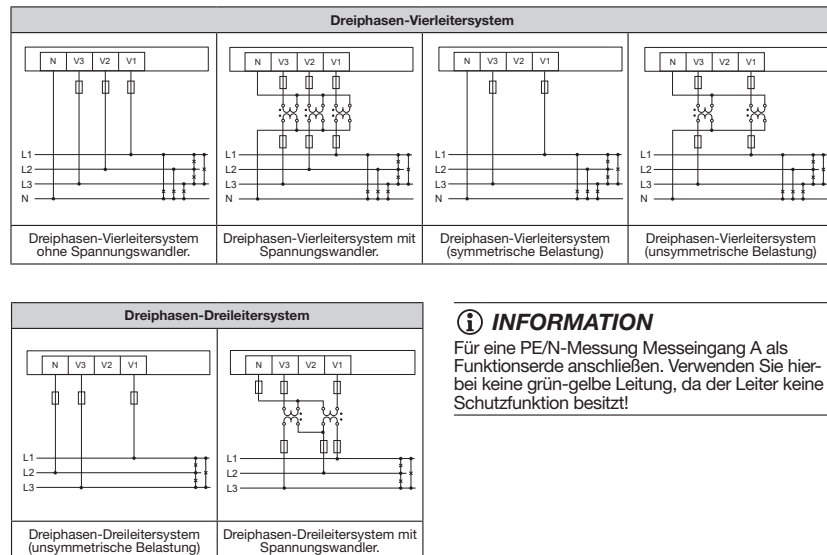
Dreiphasen-Vierleitersystem

| N | V3 | V2 | V1 |
|---|---|---|---|

L1
L2
L3
N

Dreiphasen-Vierleitersystem ohne Spannungswandler.

| N | V3 | V2 | V1 |
|---|---|---|---|

L1
L2
L3
N

Dreiphasen-Vierleitersystem mit Spannungswandler.

| N | V3 | V2 | V1 |
|---|---|---|---|

L1
L2
L3
N

Dreiphasen-Vierleitersystem (symmetrische Belastung)

| N | V3 | V2 | V1 |
|---|---|---|---|

L1
L2
L3
N

Dreiphasen-Vierleitersystem (unsymmetrische Belastung)

Dreiphasen-Dreileitersystem

| N | V3 | V2 | V1 |
|---|---|---|---|

L1
L2
L3

Dreiphasen-Dreileitersystem (unsymmetrische Belastung)

| N | V3 | V2 | V1 |
|---|---|---|---|

L1
L2
L3

Dreiphasen-Dreileitersystem mit Spannungswandler.

INFORMATION

Für eine PE/N-Messung Messeingang A als Funktionserde anschließen. Verwenden Sie hierbei keine grün-gelbe Leitung, da der Leiter keine Schutzfunktion besitzt!